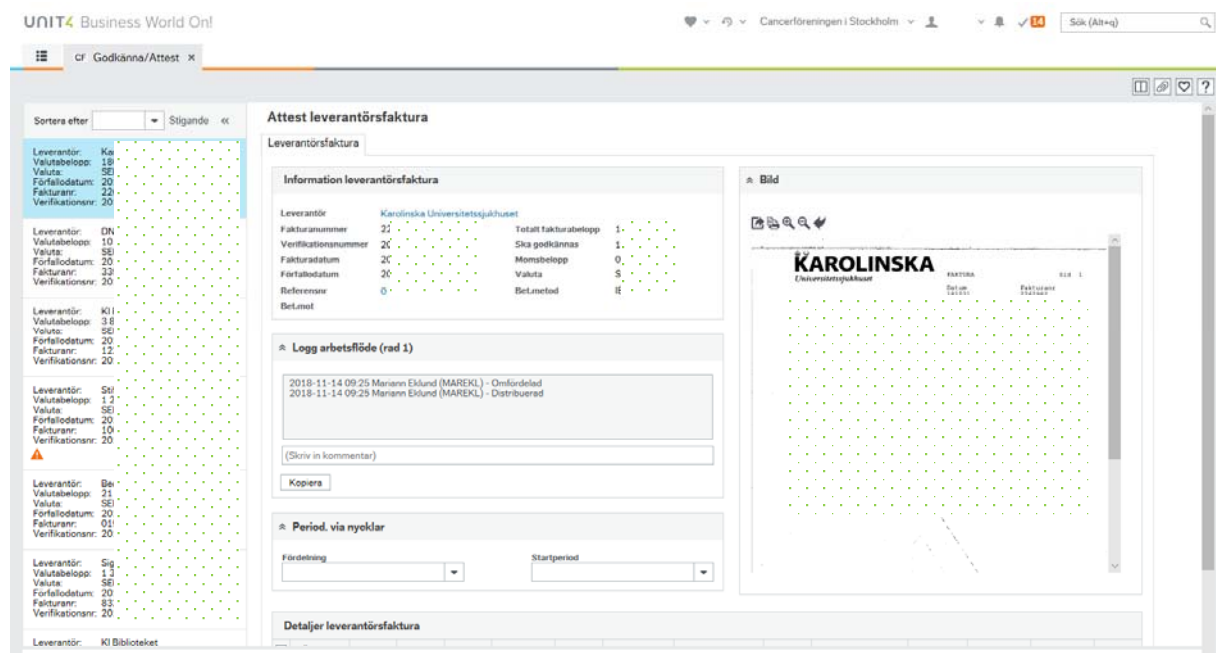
UNIT4 Business World On!

Cancerföreningen i Stockholm

14

Sök (Alt+q)

Godkänna/Attest ×

Sortera efter | Stigande «

Leverantör: Ka
Valutabelopp: 18
Valuta: SE
Förfallodatum: 20
Fakturanr: 22
Verifikationsnr: 20

Leverantör: DN
Valutabelopp: 10
Valuta: SE
Förfallodatum: 20
Fakturanr: 33
Verifikationsnr: 20

Leverantör: KI
Valutabelopp: 3 8
Valuta: SE
Förfallodatum: 20
Fakturanr: 12
Verifikationsnr: 20

Leverantör: St
Valutabelopp: 1 2
Valuta: SE
Förfallodatum: 20
Fakturanr: 10
Verifikationsnr: 20

Leverantör: Be
Valutabelopp: 21
Valuta: SE
Förfallodatum: 20
Fakturanr: 01
Verifikationsnr: 20

Leverantör: Sig
Valutabelopp: 1 2
Valuta: SE
Förfallodatum: 20
Fakturanr: 83
Verifikationsnr: 20

Leverantör: KI Biblioteket

Attest leverantörsfaktura

Leverantörsfaktura

Information leverantörsfaktura

Leverantör Karolinska Universitetssjukhuset
Fakturanummer 2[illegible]
Verifikationsnummer 2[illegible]
Fakturadatum 2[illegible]
Förfallodatum 2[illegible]
Referensnr 0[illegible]
Bet.mot
Totalt fakturabelopp 1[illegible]
Ska godkännas 1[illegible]
Momsbelopp 0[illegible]
Valuta S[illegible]
Bet.metod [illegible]

Logg arbetsflöde (rad 1)

2018-11-14 09:25 Mariann Eklund (MAREKL) - Omfördelad
2018-11-14 09:25 Mariann Eklund (MAREKL) - Distribuerad

(Skriv in kommentar)

Kopiera

Period. via nycklar

Fördelning

Startperiod

Detaljer leverantörsfaktura

Bild

KAROLINSKA
Universitetssjukhuset
FAKTURA
Datum
Fakturanr
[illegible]